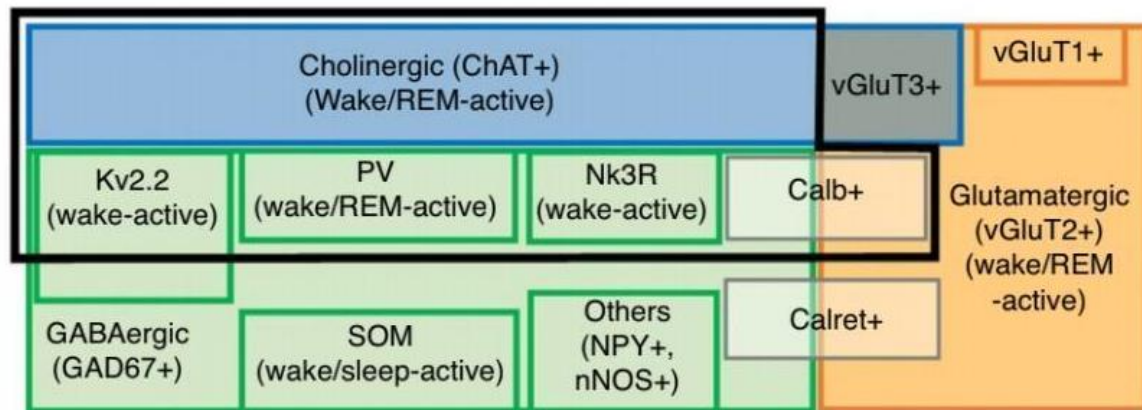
Cholinergic (ChAT+)
(Wake/REM-active)

vGluT3+

vGluT1+

Kv2.2
(wake-active)

PV
(wake/REM-active)

Nk3R
(wake-active)

Calb+

Glutamatergic
(vGluT2+)
(wake/REM
-active)

GABAergic
(GAD67+)

SOM
(wake/sleep-active)

Others
(NPY+,
nNOS+)

Calret+